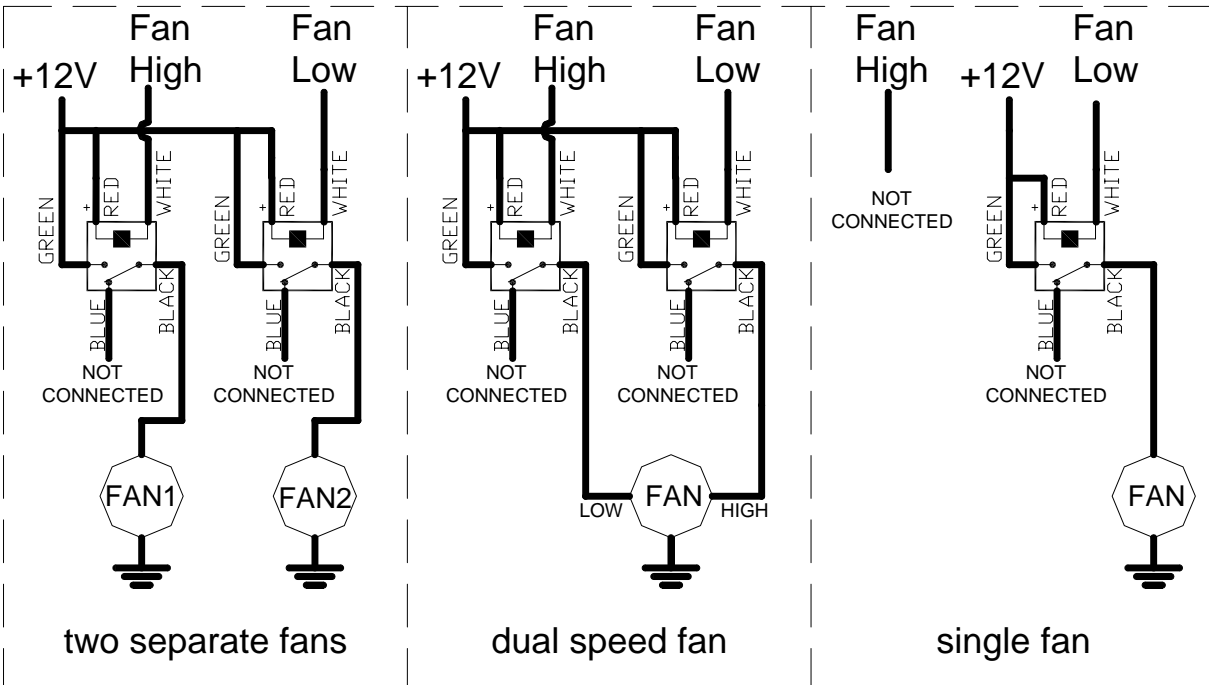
+12V

Fan High

Fan Low

GREEN + RED WHITE

BLUE BLACK

NOT CONNECTED

GREEN + RED WHITE

BLUE BLACK

NOT CONNECTED

FAN1

FAN2

two separate fans

+12V

Fan High

Fan Low

GREEN + RED WHITE

BLUE BLACK

NOT CONNECTED

GREEN + RED WHITE

BLUE BLACK

NOT CONNECTED

LOW FAN HIGH

dual speed fan

Fan High

NOT CONNECTED

+12V

Fan Low

GREEN + RED WHITE

BLUE BLACK

NOT CONNECTED

FAN

single fan